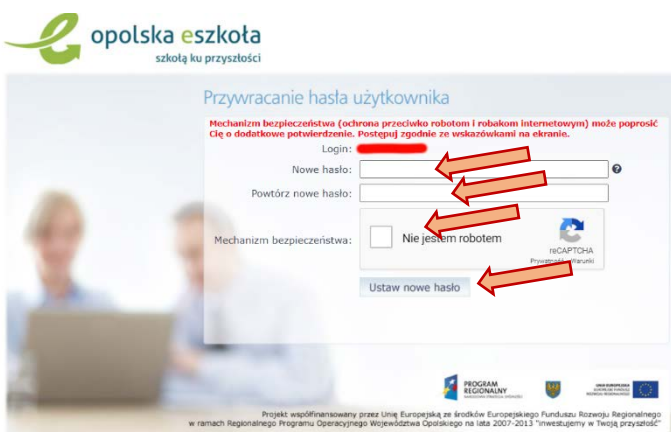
opolska eszkoła
szkołą ku przyszłości

Przywracanie hasła użytkownika

Mechanizm bezpieczeństwa (ochrona przeciwko robotom i robakom internetowym) może poprosić Cię o dodatkowe potwierdzenie. Postępuj zgodnie ze wskazówkami na ekranie.

Login: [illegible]

Nowe hasło:

Powtórz nowe hasło:

Mechanizm bezpieczeństwa:

Nie jestem robotem

reCAPTCHA
Prywatność - Warunki

Ustaw nowe hasło

PROGRAM REGIONALNY

UNIA EUROPEJSKA

Projekt współfinansowany przez Unię Europejską ze środków Europejskiego Funduszu Rozwoju Regionalnego w ramach Regionalnego Programu Operacyjnego Województwa Opolskiego na lata 2007-2013 "Inwestujemy w Twoją przyszłość"